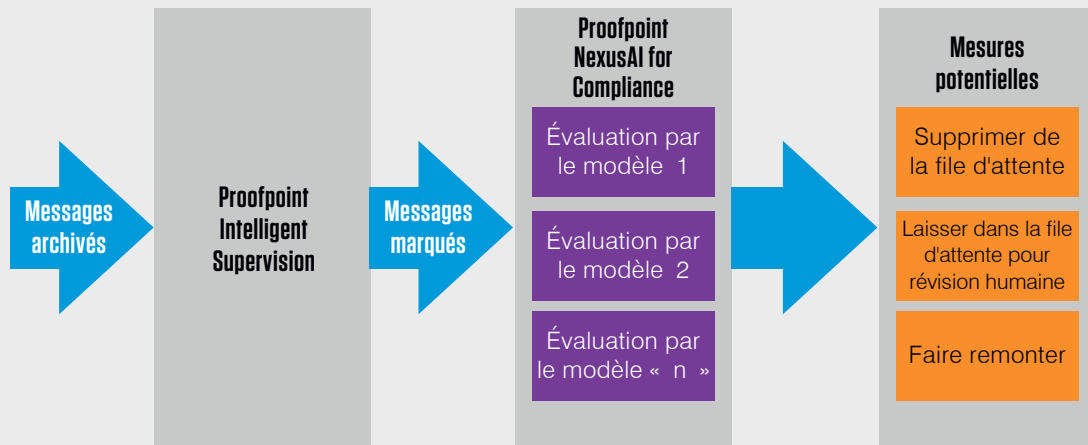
Messages archivés

Proofpoint Intelligent Supervision

Messages marqués

Proofpoint NexusAI for Compliance

Évaluation par le modèle 1

Évaluation par le modèle 2

Évaluation par le modèle « n »

Mesures potentielles

Supprimer de la file d'attente

Laisser dans la file d'attente pour révision humaine

Faire remonter